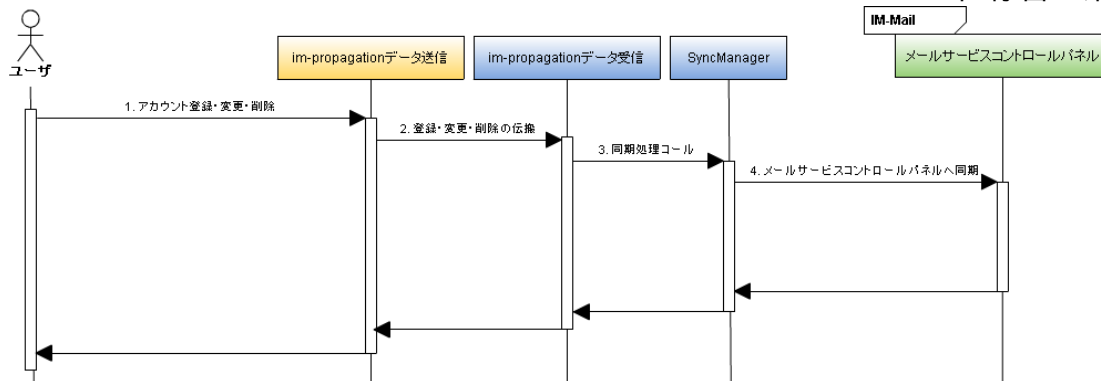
IM-Mail

ユーザ

im-propagationデータ送信

im-propagationデータ受信

SyncManager

メールサービスコントロールパネル

1. アカウント登録・変更・削除

2. 登録・変更・削除の伝搬

3. 同期処理コール

4. メールサービスコントロールパネルへ同期